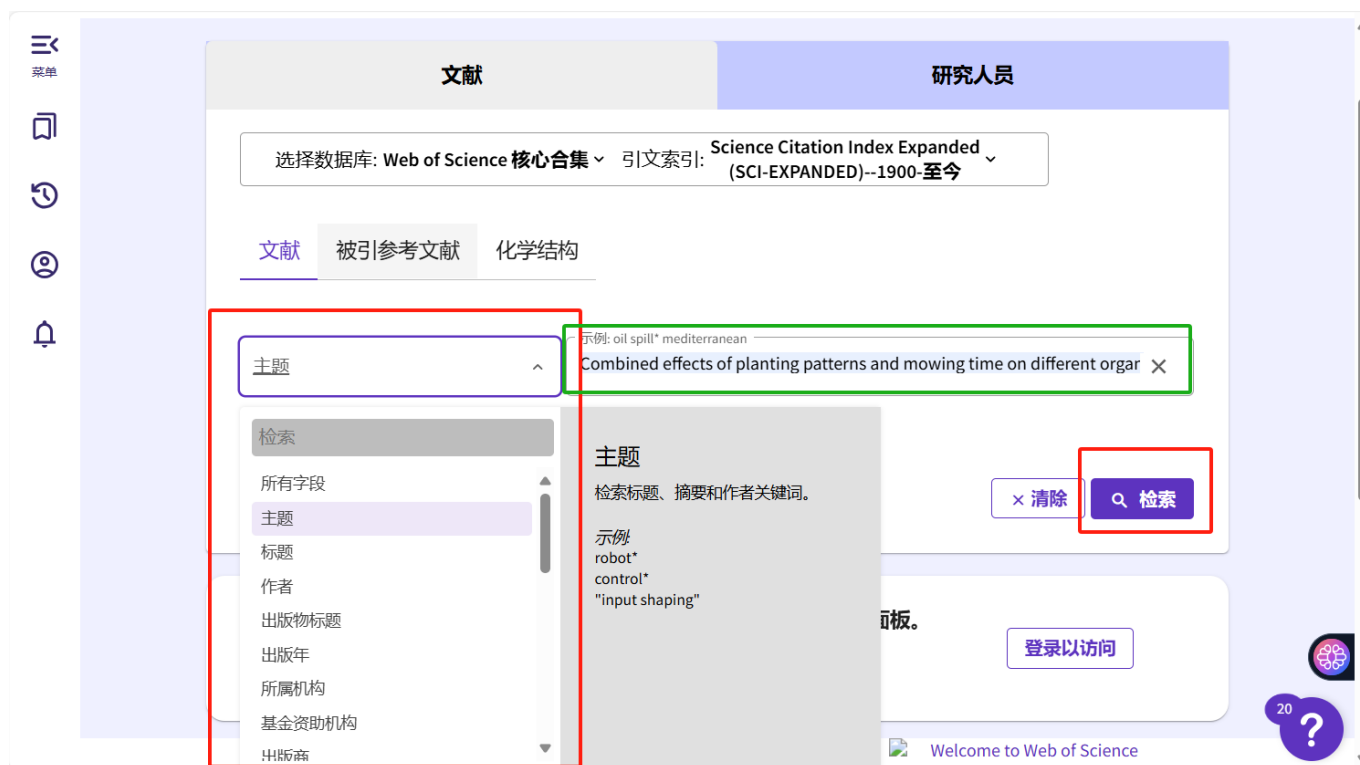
菜单

文献

研究人员

选择数据库: Web of Science 核心合集 引文索引: Science Citation Index Expanded (SCI-EXPANDED)--1900-至今

文献 被引参考文献 化学结构

主题

示例: oil spill* mediterranean

Combined effects of planting patterns and mowing time on different organ

检索

所有字段
主题
标题
作者
出版物标题
出版年
所属机构
基金资助机构
出版商

主题
检索标题、摘要和作者关键词。

示例
robot*
control*
"input shaping"

× 清除

检索

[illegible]面板。

登录以访问

20

?

Welcome to Web of Science